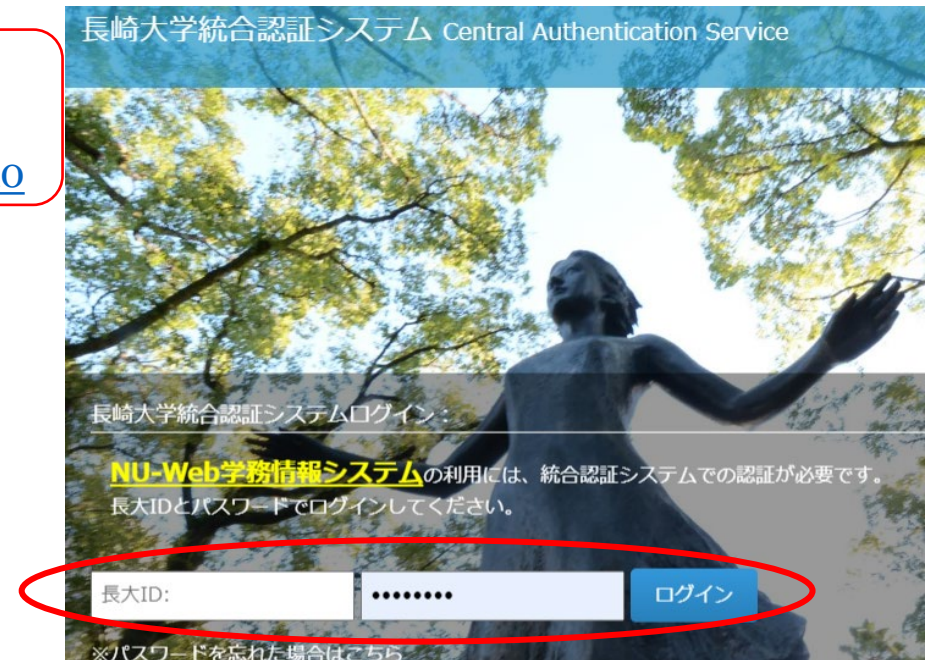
o

長崎大学統合認証システム Central Authentication Service

長崎大学統合認証システムログイン：

NU-Web学務情報システムの利用には、統合認証システムでの認証が必要です。
長大IDとパスワードでログインしてください。

長大ID:

•••••••••

ログイン

※パスワードを忘れた場合はこちら